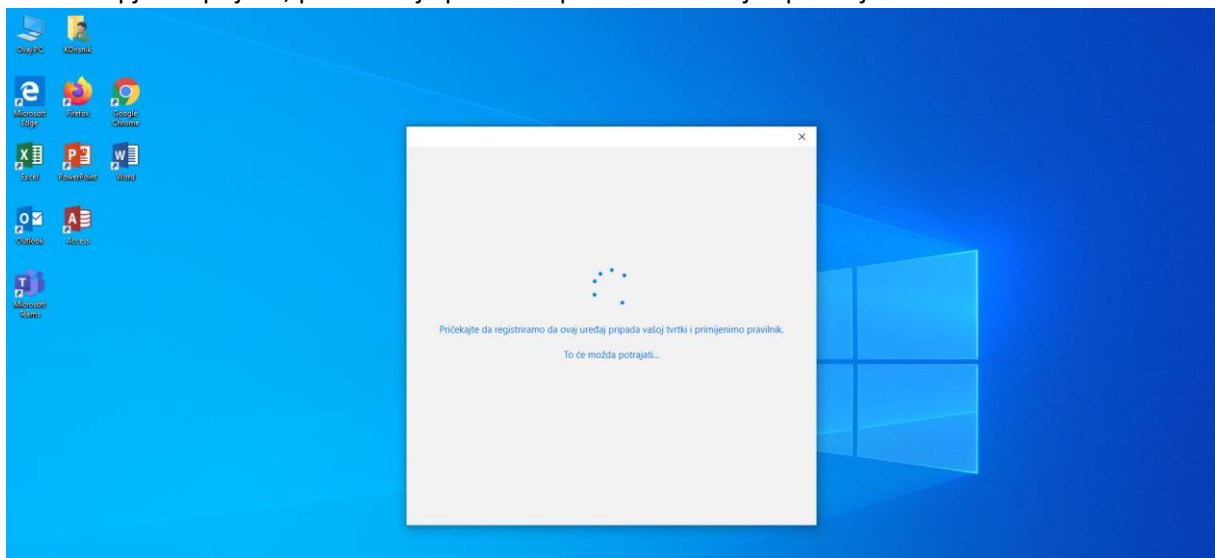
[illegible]

Ovaj PC

Korisnik

Microsoft Edge

Firefox

Google Chrome

Excel

PowerPoint

Word

Outlook

Access

Microsoft Teams

×

Pričekajte da registriramo da ovaj uređaj pripada vašoj tvrtki i primijenimo pravilnik.

To će možda potrajati...